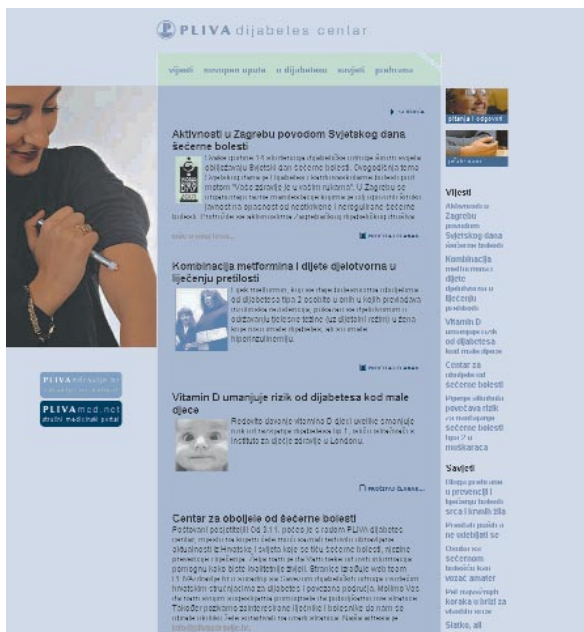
PLIVA dijabetes centar

vijesti novopen upute o dijabetesu savjeti prehrana

Aktivnosti u Zagrebu povodom Svjetskog dana šećerne bolesti

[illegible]

pročitajte više

Kombinacija metformina i dijete djelotvorna u liječenju pretilosti

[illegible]

pročitajte više

Vitamin D umanjuje rizik od dijabetesa kod male djece

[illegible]

pročitajte više

Centar za oboljele od šećerne bolesti

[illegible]

pitanja i odgovori

Vijesti

Aktivnosti u Zagrebu povodom Svjetskog dana šećerne bolesti

Kombinacija metformina i dijete djelotvorna u liječenju pretilosti

Vitamin D umanjuje rizik od dijabetesa kod male djece

Centar za oboljele od šećerne bolesti

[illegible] povećava rizik za nastajanje šećerne bolesti tipa 2 u muškaraca

Savjeti

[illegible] u prevenciji i liječenju bolesti srca i krvnih žila

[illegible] ne odbijati se

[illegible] šećernom bolesnicu kao vozač amater

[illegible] karaka u brizi za vlastito srce

Slatko, ali

PLIVA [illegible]

PLIVAmed.net
stručni medicinski portal